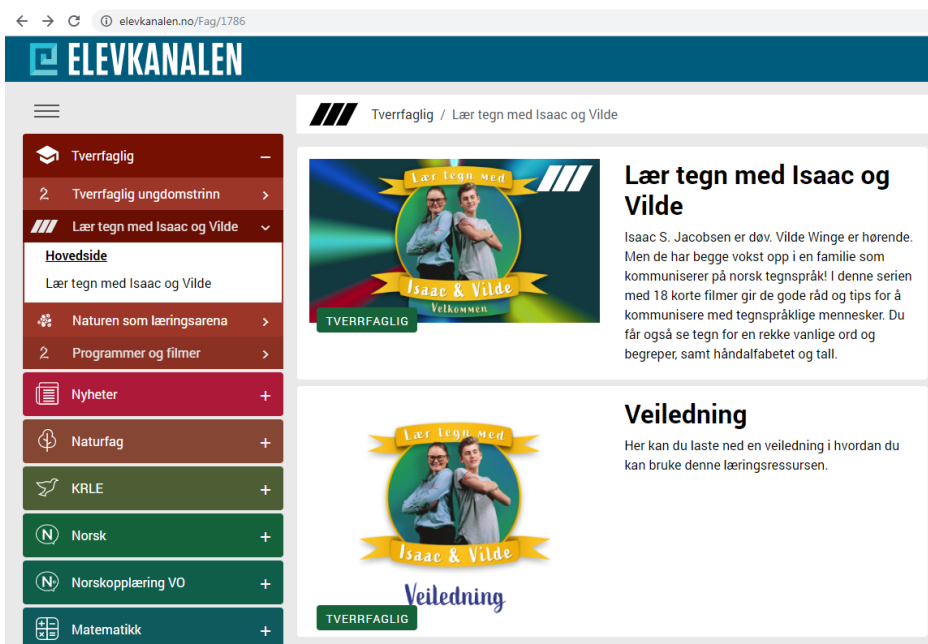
elevkanalen.no/Fag/1786

ELEVKANALEN

Tverrfaglig –
2 Tverrfaglig ungdomstrinn >
Lær tegn med Isaac og Vilde
Hovedside
Lær tegn med Isaac og Vilde
Naturen som læringsarena >
2 Programmer og filmer >
Nyheter +
Naturfag +
KRLE +
Norsk +
Norskopplæring VO +
Matematikk +

Tverrfaglig / Lær tegn med Isaac og Vilde

Lær tegn med
Isaac & Vilde
Velkommen
TVERRFAGLIG

Lær tegn med Isaac og Vilde

Isaac S. Jacobsen er døv. Vilde Winge er hørende. Men de har begge vokst opp i en familie som kommuniserer på norsk tegnspråk! I denne serien med 18 korte filmer gir de gode råd og tips for å kommunisere med tegnspråklige mennesker. Du får også se tegn for en rekke vanlige ord og begreper, samt håndalfabetet og tall.

Lær tegn med
Isaac & Vilde
Veiledning
TVERRFAGLIG

Veiledning

Her kan du laste ned en veiledning i hvordan du kan bruke denne læringsressursen.